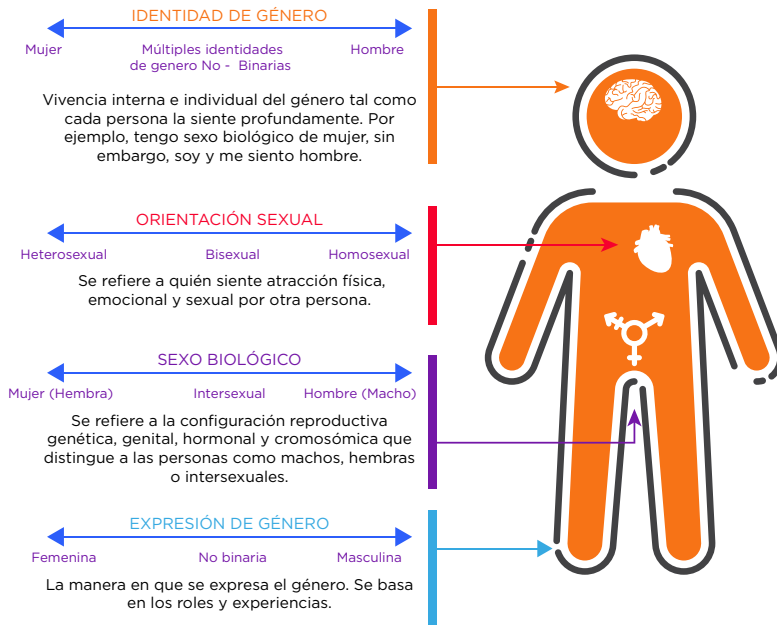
IDENTIDAD DE GÉNERO

Mujer

Múltiples identidades de genero No - Binarias

Hombre

Vivencia interna e individual del género tal como cada persona la siente profundamente. Por ejemplo, tengo sexo biológico de mujer, sin embargo, soy y me siento hombre.

ORIENTACIÓN SEXUAL

Heterosexual

Bisexual

Homosexual

Se refiere a quién siente atracción física, emocional y sexual por otra persona.

SEXO BIOLÓGICO

Mujer (Hembra)

Intersexual

Hombre (Macho)

Se refiere a la configuración reproductiva genética, genital, hormonal y cromosómica que distingue a las personas como machos, hembras o intersexuales.

EXPRESIÓN DE GÉNERO

Femenina

No binaria

Masculina

La manera en que se expresa el género. Se basa en los roles y experiencias.